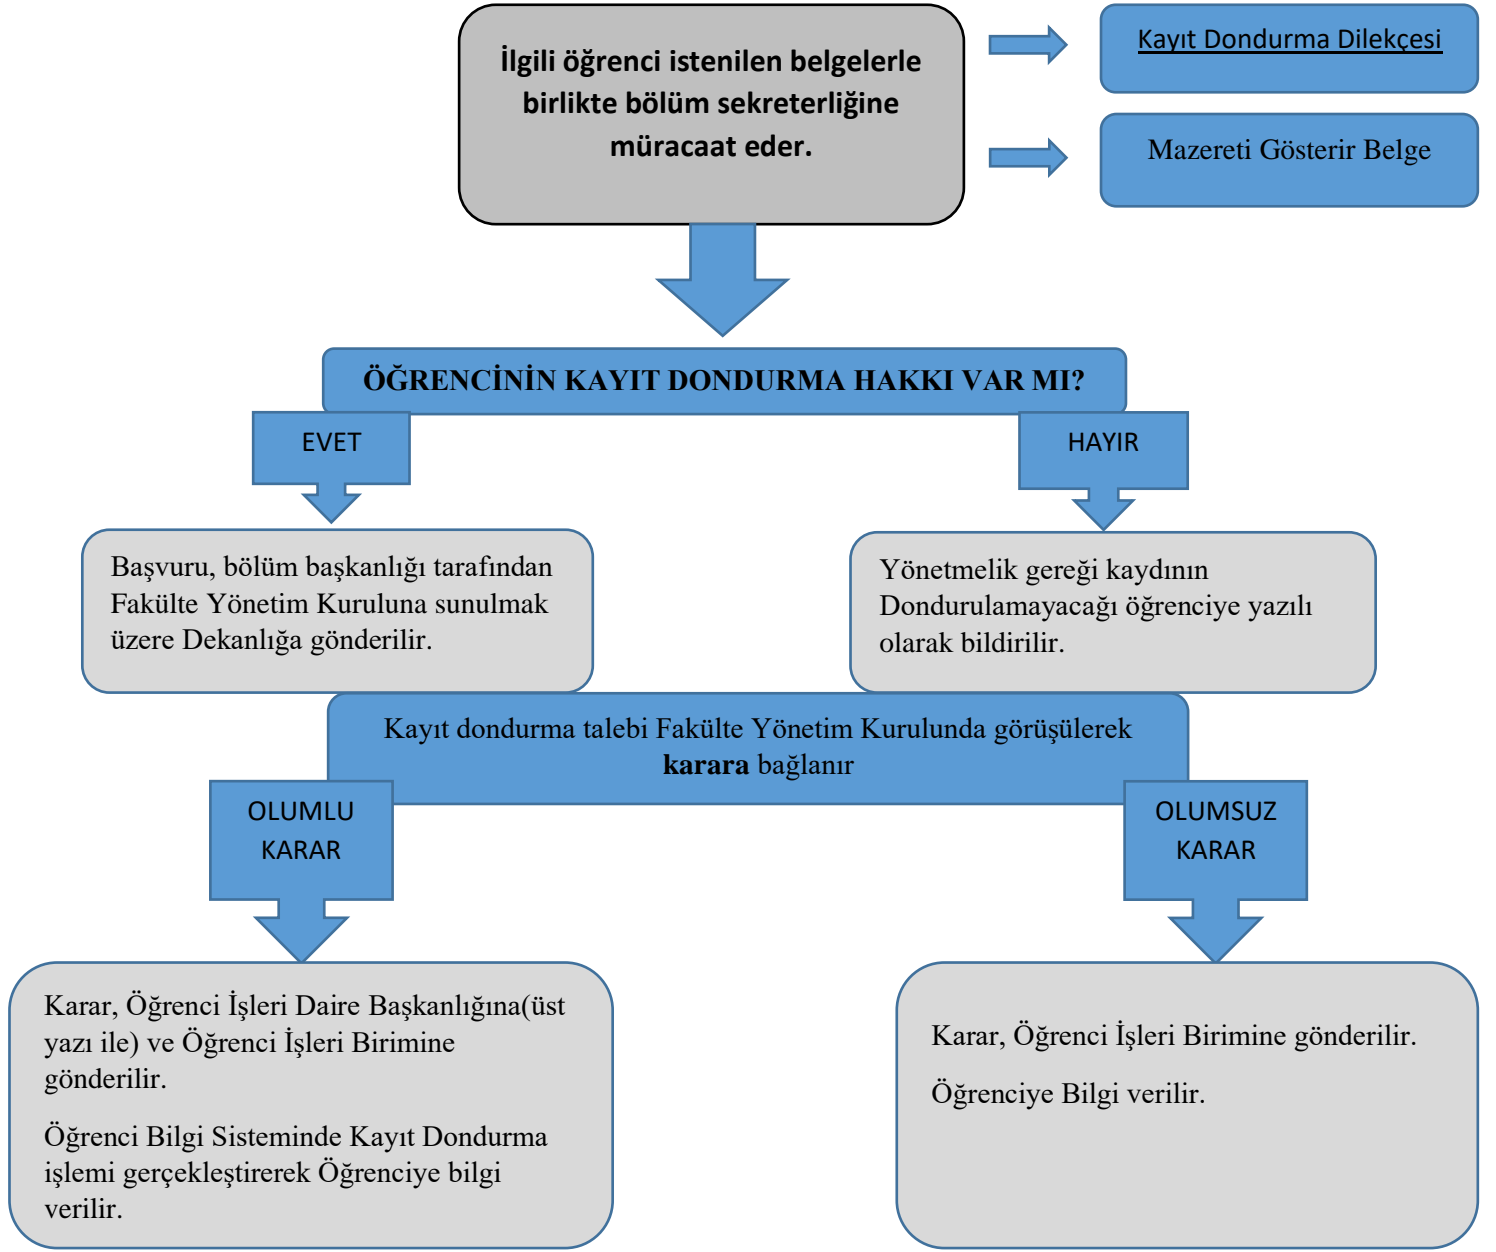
İlgili öğrenci istenilen belgelerle birlikte bölüm sekreterliğine müracaat eder.

Kayıt Dondurma Dilekçesi

Mazereti Gösterir Belge

ÖĞRENCİNİN KAYIT DONDURMA HAKKI VAR MI?

EVET

HAYIR

Başvuru, bölüm başkanlığı tarafından Fakülte Yönetim Kuruluna sunulmak üzere Dekanlığa gönderilir.

Yönetmelik gereği kaydının Dondurulamayacağı öğrenciye yazılı olarak bildirilir.

Kayıt dondurma talebi Fakülte Yönetim Kurulunda görüşülerek **karara** bağlanır

OLUMLU KARAR

OLUMSUZ KARAR

Karar, Öğrenci İşleri Daire Başkanlığına(üst yazı ile) ve Öğrenci İşleri Birimine gönderilir.

Öğrenci Bilgi Sisteminde Kayıt Dondurma işlemi gerçekleştirerek Öğrenciye bilgi verilir.

Karar, Öğrenci İşleri Birimine gönderilir.

Öğrenciye Bilgi verilir.